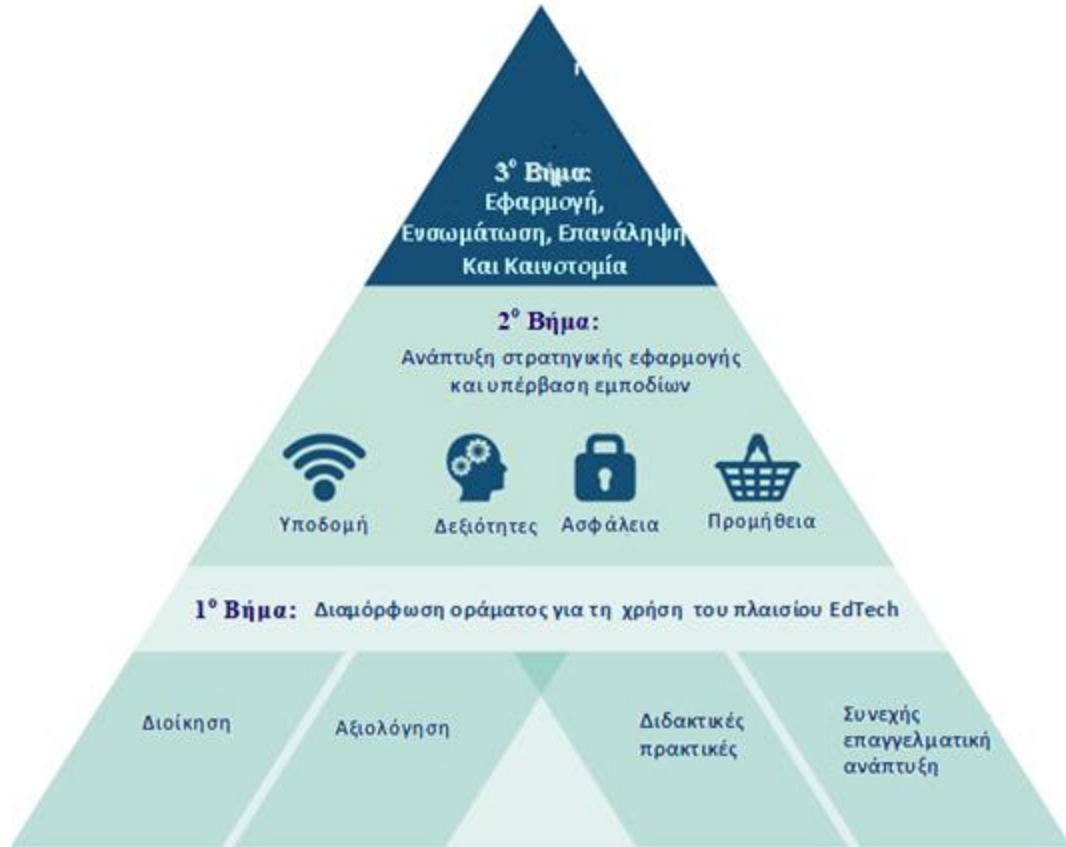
$3^o$ Βήμα:
Εφαρμογή,
Ενσωμάτωση, Επανάληψη
Και Καινοτομία

$2^o$ Βήμα:
Ανάπτυξη στρατηγικής εφαρμογής και υπέρβαση εμποδίων

Υποδομή
Δεξιότητες
Ασφάλεια
Προμήθεια

$1^o$ Βήμα: Διαμόρφωση οράματος για τη χρήση του πλαισίου EdTech

Διοίκηση
Αξιολόγηση
Διδακτικές πρακτικές
Συνεχής επαγγελματική ανάπτυξη